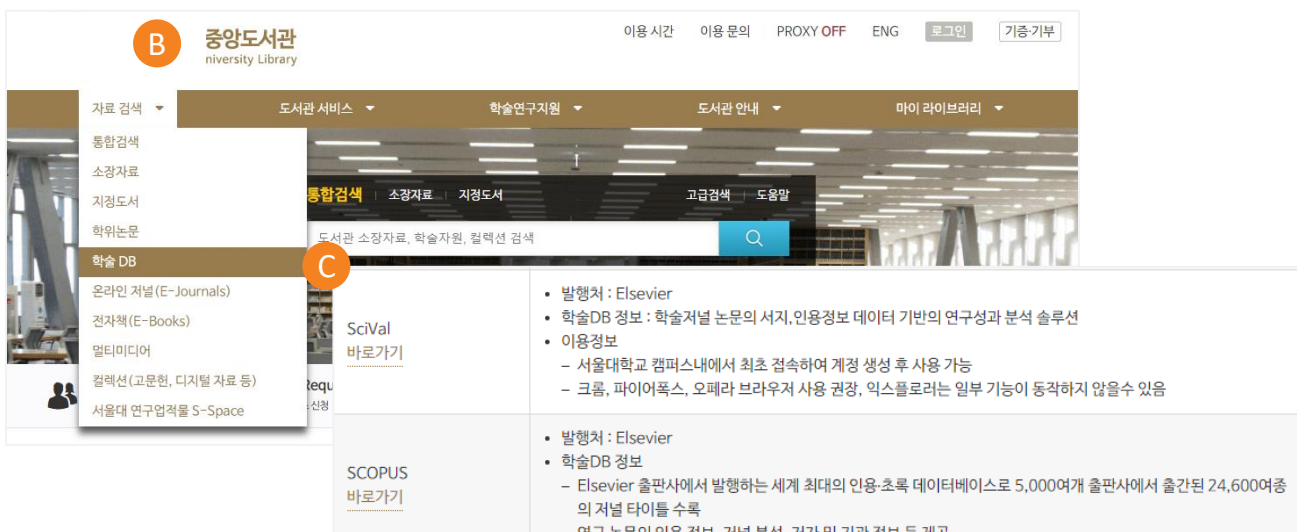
B
중앙도서관
niversity Library

이용 시간 이용 문의 PROXY OFF ENG 로그인 기증·기부

자료 검색 도서관 서비스 학술연구지원 도서관 안내 마이 라이브러리

통합검색
소장자료
지정도서
학위논문
학술 DB
온라인 저널(E-Journals)
전자책(E-Books)
멀티미디어
컬렉션(고문헌, 디지털 자료 등)
서울대 연구업적물 S-Space

통합검색 | 소장자료 | 지정도서 고급검색 | 도움말

도서관 소장자료, 학술자원, 컬렉션 검색

C

Requ
신청

| | |
|---|---|
| SciVal 바로가기 | • 발행처 : Elsevier<br>• 학술DB 정보 : 학술저널 논문의 서지,인용정보 데이터 기반의 연구성과 분석 솔루션<br>• 이용정보<br>– 서울대학교 캠퍼스내에서 최초 접속하여 계정 생성 후 사용 가능<br>– 크롬, 파이어폭스, 오페라 브라우저 사용 권장, 익스플로러는 일부 기능이 동작하지 않을수 있음 |
| SCOPUS 바로가기 | • 발행처 : Elsevier<br>• 학술DB 정보<br>– Elsevier 출판사에서 발행하는 세계 최대의 인용·초록 데이터베이스로 5,000여개 출판사에서 출간된 24,600여종의 저널 타이틀 수록<br>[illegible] |